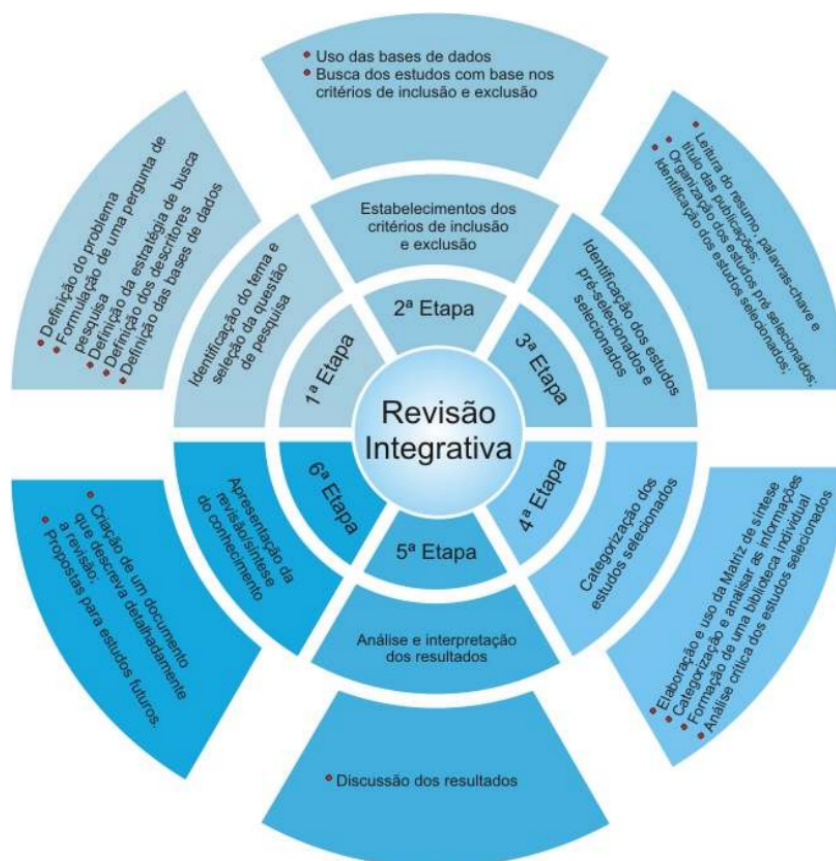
Revisão Integrativa

1ª Etapa

Identificação do tema e seleção da questão de pesquisa

• Definição do problema
• Formulação de uma pergunta de pesquisa
• Definição da estratégia de busca
• Definição dos descritores
• Definição das bases de dados

2ª Etapa

Estabelecimentos dos critérios de inclusão e exclusão

• Uso das bases de dados
• Busca dos estudos com base nos critérios de inclusão e exclusão

3ª Etapa

Identificação dos estudos pré-selecionados e selecionados

• Leitura do resumo, palavras-chave e título das publicações;
• Organização dos estudos pré selecionados;
• Identificação dos estudos selecionados;

4ª Etapa

Categorização dos estudos selecionados

• Elaboração e uso da Matriz de síntese
• Categorização e analisar as informações
• Formação de uma biblioteca individual
• Análise crítica dos estudos selecionados

5ª Etapa

Análise e interpretação dos resultados

• Discussão dos resultados

6ª Etapa

Apresentação da revisão/síntese do conhecimento

• Criação de um documento que descreva detalhadamente a revisão;
• Propostas para estudos futuros.